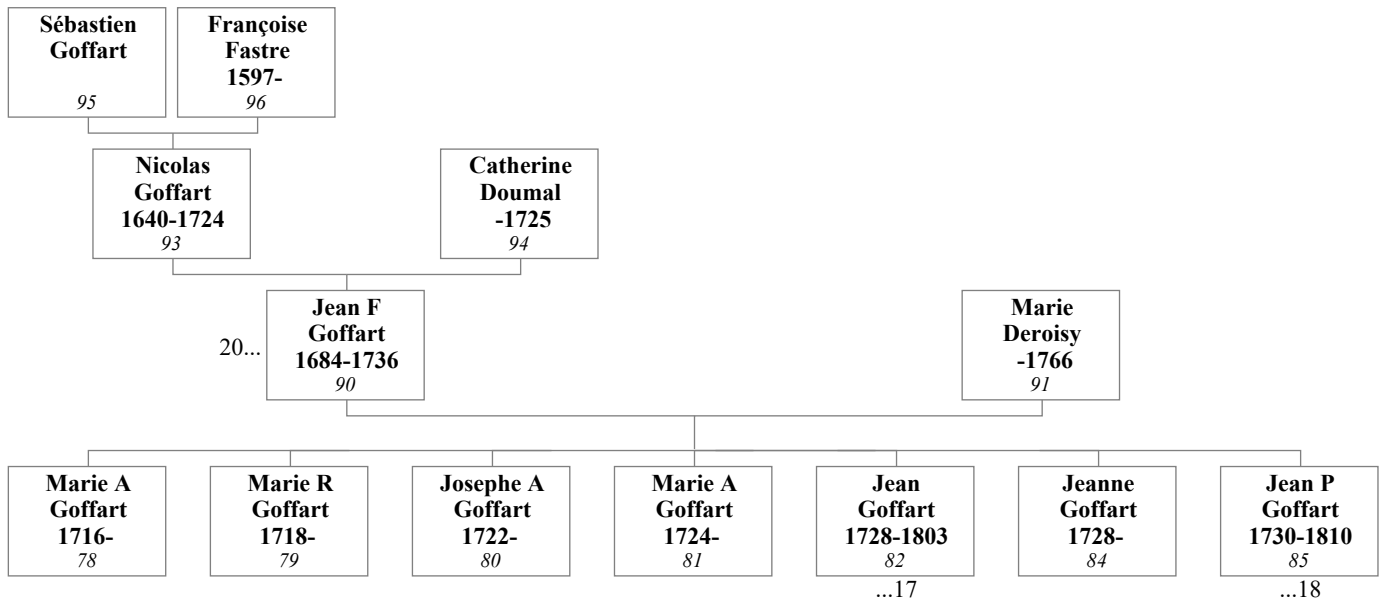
Sébastien Goffart
95

Françoise Fastre
1597-
96

Nicolas Goffart
1640-1724
93

Catherine Doumal
-1725
94

20...

Jean F Goffart
1684-1736
90

Marie Deroisy
-1766
91

Marie A Goffart
1716-
78

Marie R Goffart
1718-
79

Josephe A Goffart
1722-
80

Marie A Goffart
1724-
81

Jean Goffart
1728-1803
82
...17

Jeanne Goffart
1728-
84

Jean P Goffart
1730-1810
85
...18